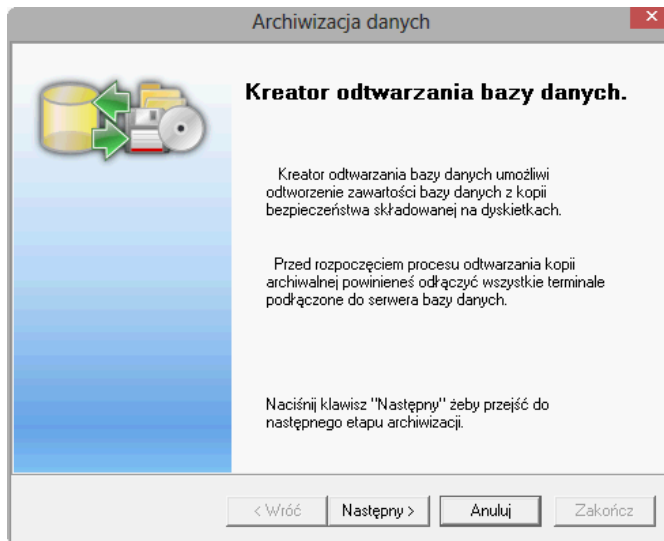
Archiwizacja danych

Kreator odtwarzania bazy danych.

Kreator odtwarzania bazy danych umożliwi odtworzenie zawartości bazy danych z kopii bezpieczeństwa składowanej na dyskietkach.

Przed rozpoczęciem procesu odtwarzania kopii archiwalnej powinieneś odłączyć wszystkie terminale podłączone do serwera bazy danych.

Naciśnij klawisz "Następny" żeby przejść do następnego etapu archiwizacji.

< Wróć | Następny > | Anuluj | Zakończ